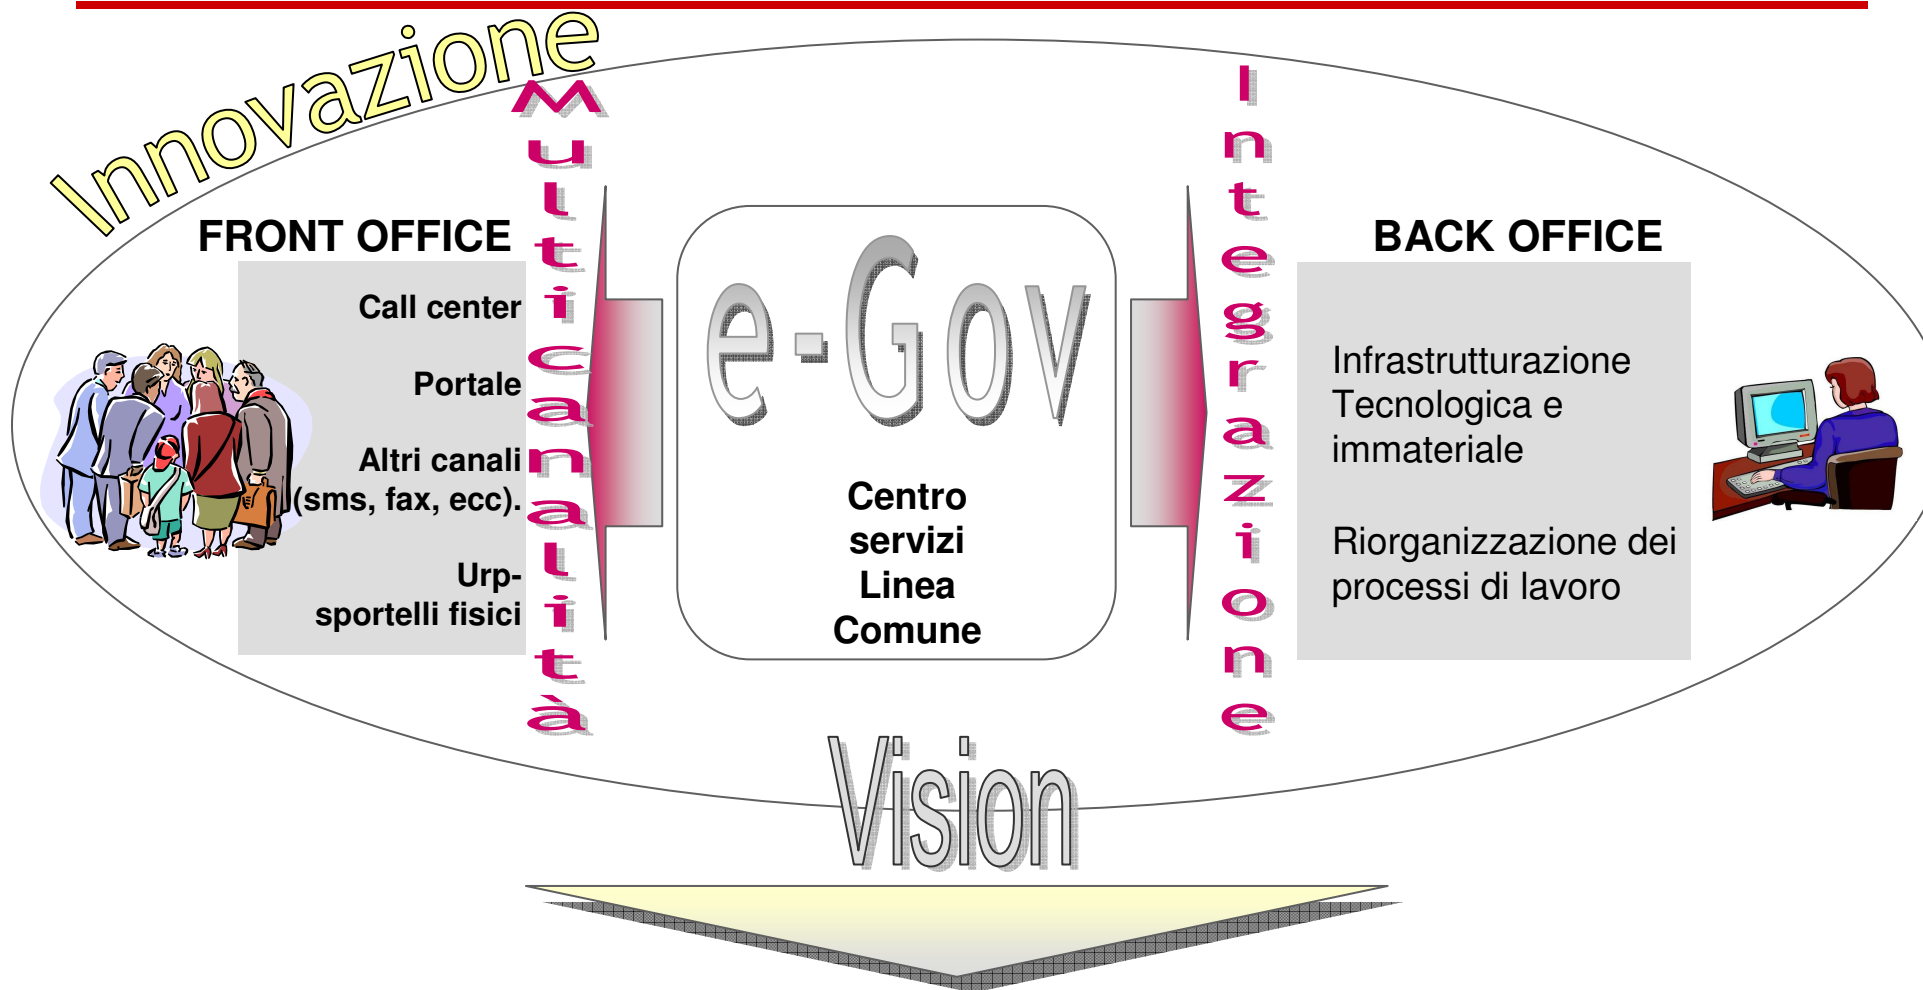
Innovazione

FRONT OFFICE

Call center

Portale

Altri canali (sms, fax, ecc).

Urp-sportelli fisici

Multicanalità

e-Gov

Centro servizi Linea Comune

Integrazione

BACK OFFICE

Infrastrutturazione Tecnologica e immateriale

Riorganizzazione dei processi di lavoro

Vision